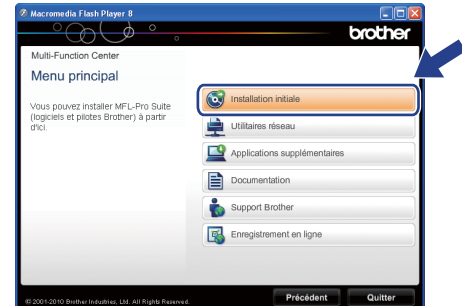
Macromedia Flash Player 8

brother

Multi-Function Center

Menu principal

Vous pouvez installer MFL-Pro Suite (logiciels et pilotes Brother) à partir d'ici.

Installation initiale

Utilitaires réseau

Applications supplémentaires

Documentation

Support Brother

Enregistrement en ligne

© 2001-2010 Brother Industries, Ltd. All Rights Reserved.

Précédent

Quitter